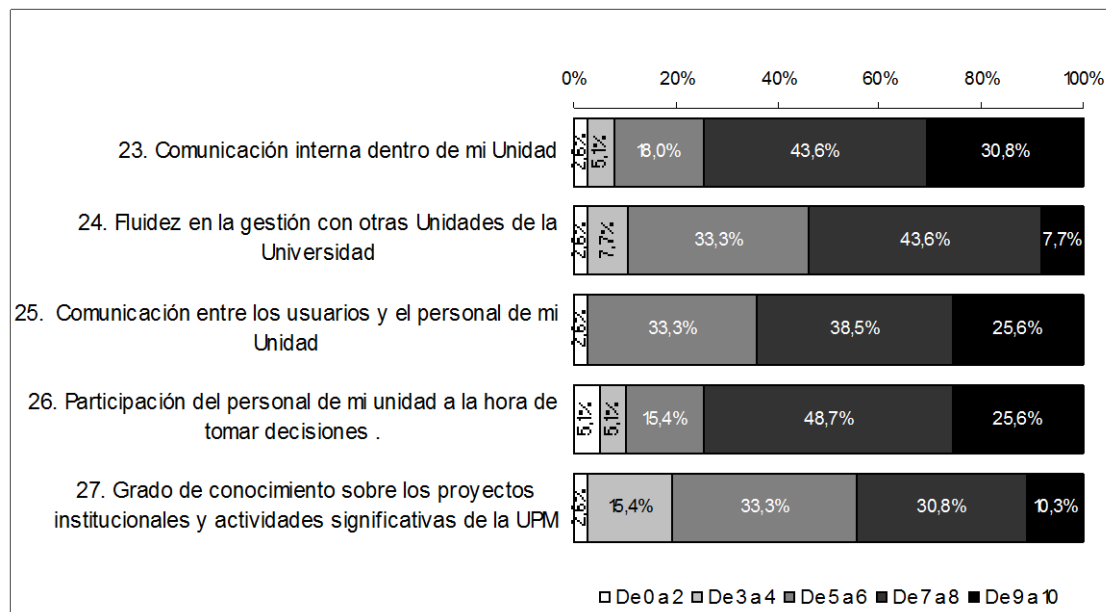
0% 20% 40% 60% 80% 100%

23. Comunicación interna dentro de mi Unidad
2,6% 5,1% 18,0% 43,6% 30,8%

24. Fluidez en la gestión con otras Unidades de la Universidad
2,6% 7,7% 33,3% 43,6% 7,7%

25. Comunicación entre los usuarios y el personal de mi Unidad
2,6% 33,3% 38,5% 25,6%

26. Participación del personal de mi unidad a la hora de tomar decisiones .
5,1% 5,1% 15,4% 48,7% 25,6%

27. Grado de conocimiento sobre los proyectos institucionales y actividades significativas de la UPM
2,6% 15,4% 33,3% 30,8% 10,3%

De 0 a 2 De 3 a 4 De 5 a 6 De 7 a 8 De 9 a 10